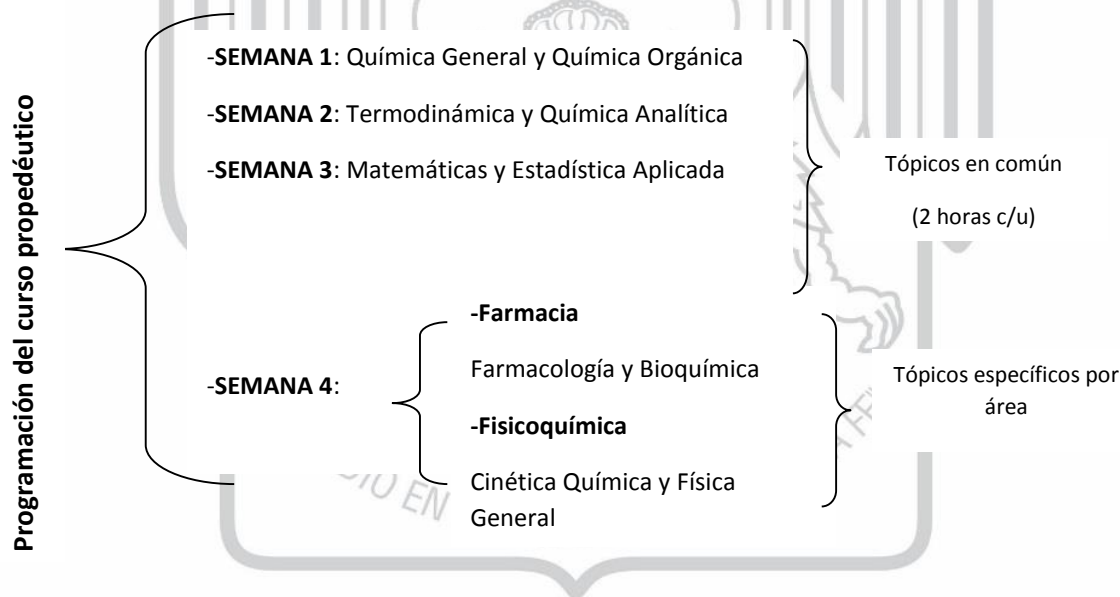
Programación del curso propedéutico

-**SEMANA 1**: Química General y Química Orgánica

-**SEMANA 2**: Termodinámica y Química Analítica

-**SEMANA 3**: Matemáticas y Estadística Aplicada

Tópicos en común

(2 horas c/u)

-**SEMANA 4**:

**-Farmacia**

Farmacología y Bioquímica

**-Fisicoquímica**

Cinética Química y Física General

Tópicos específicos por área